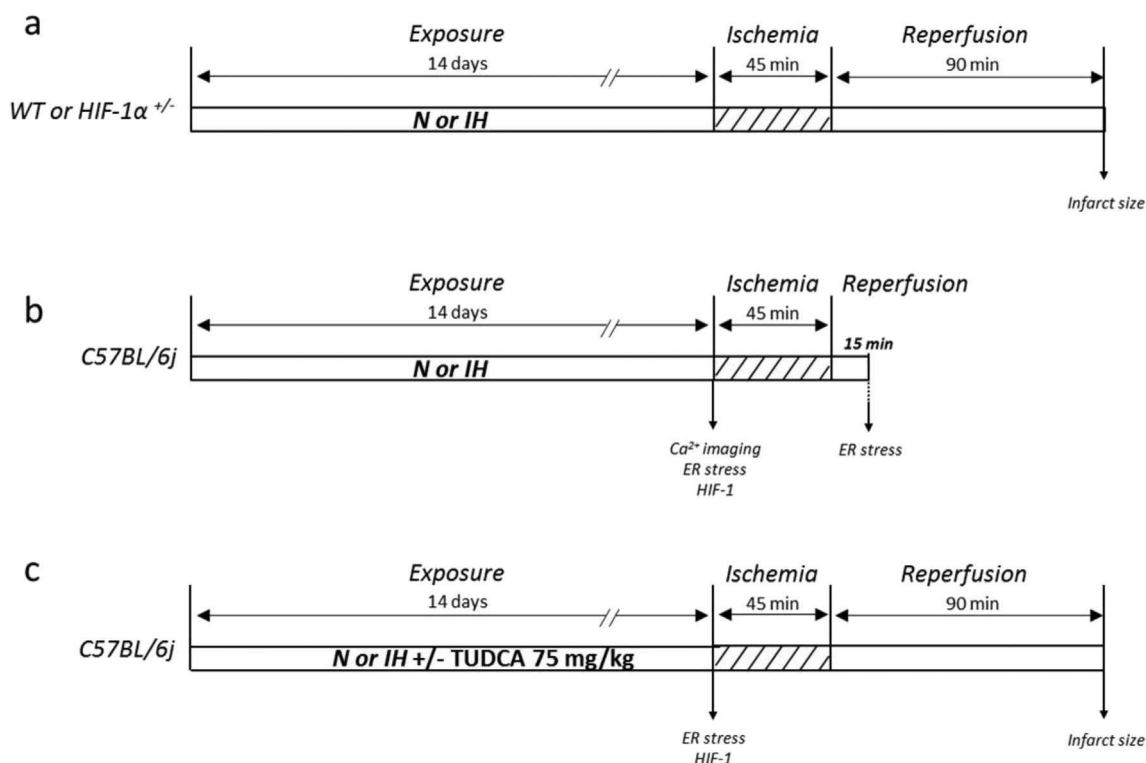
a

Exposure

Ischemia

Reperfusion

14 days

45 min

90 min

WT or HIF-1α $^{+/-}$

N or IH

Infarct size

b

Exposure

Ischemia

Reperfusion

14 days

45 min

C57BL/6j

15 min

N or IH

Ca$^{2+}$ imaging
ER stress
HIF-1

ER stress

c

Exposure

Ischemia

Reperfusion

14 days

45 min

90 min

C57BL/6j

N or IH +/- TUDCA 75 mg/kg

ER stress
HIF-1

Infarct size